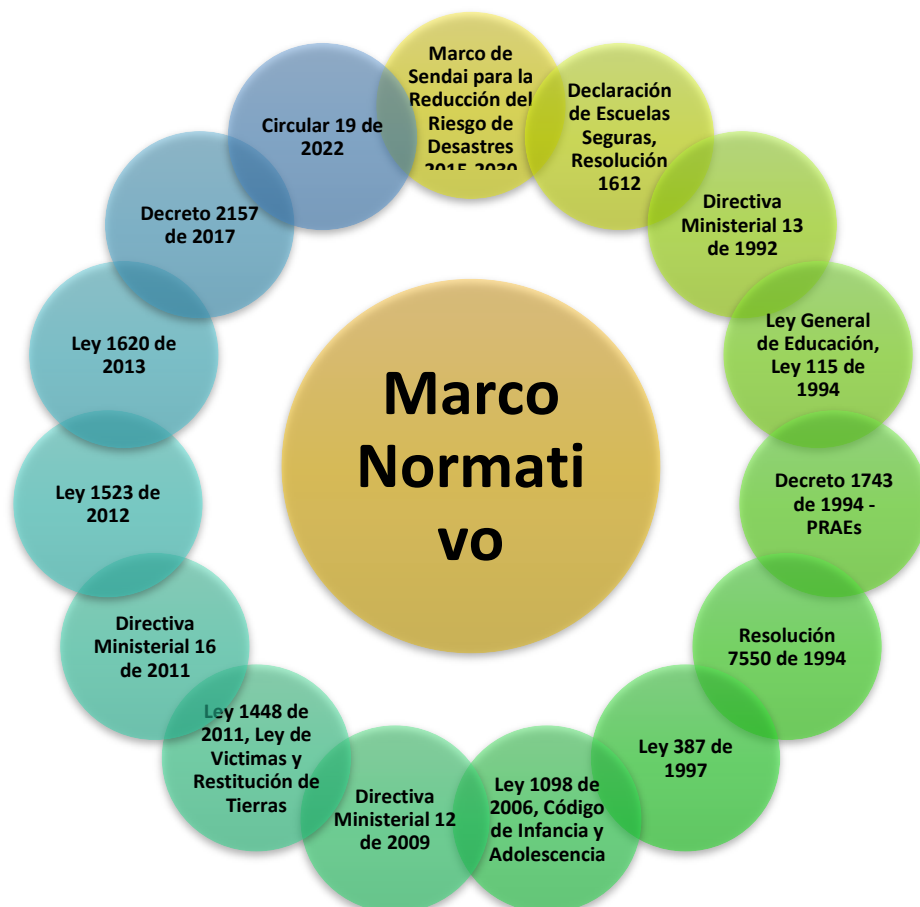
Marco Normati vo

Marco de Sendai para la Reducción del Riesgo de Desastres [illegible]

Declaración de Escuelas Seguras, Resolución 1612

Directiva Ministerial 13 de 1992

Ley General de Educación, Ley 115 de 1994

Decreto 1743 de 1994 - PRAEs

Resolución 7550 de 1994

Ley 387 de 1997

Ley 1098 de 2006, Código de Infancia y Adolescencia

Directiva Ministerial 12 de 2009

Ley 1448 de 2011, Ley de Victimas y Restitución de Tierras

Directiva Ministerial 16 de 2011

Ley 1523 de 2012

Ley 1620 de 2013

Decreto 2157 de 2017

Circular 19 de 2022